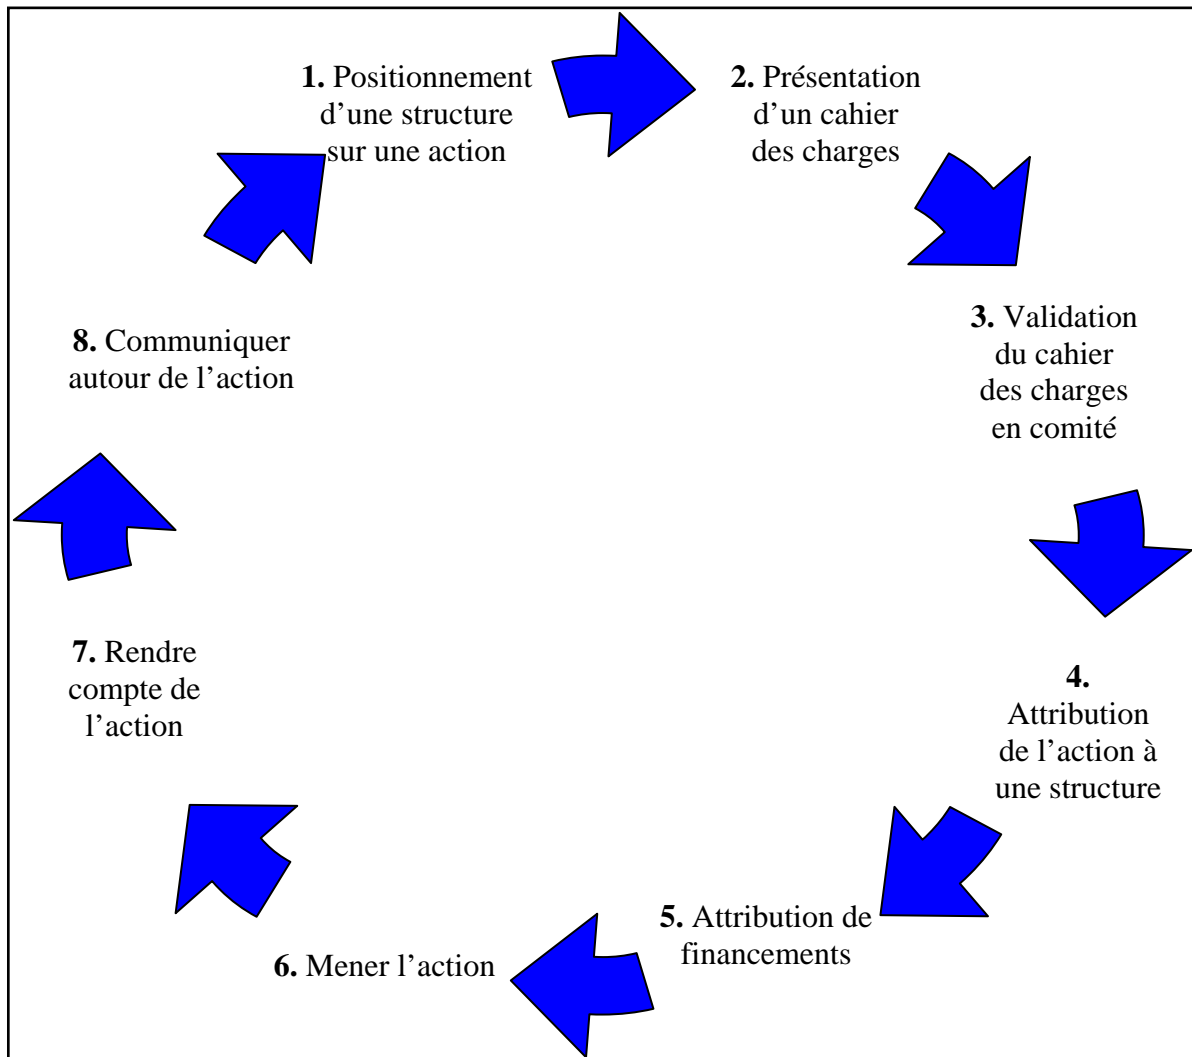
**1.** Positionnement d’une structure sur une action

**2.** Présentation d’un cahier des charges

**3.** Validation du cahier des charges en comité

**4.** Attribution de l’action à une structure

**5.** Attribution de financements

**6.** Mener l’action

**7.** Rendre compte de l’action

**8.** Communiquer autour de l’action